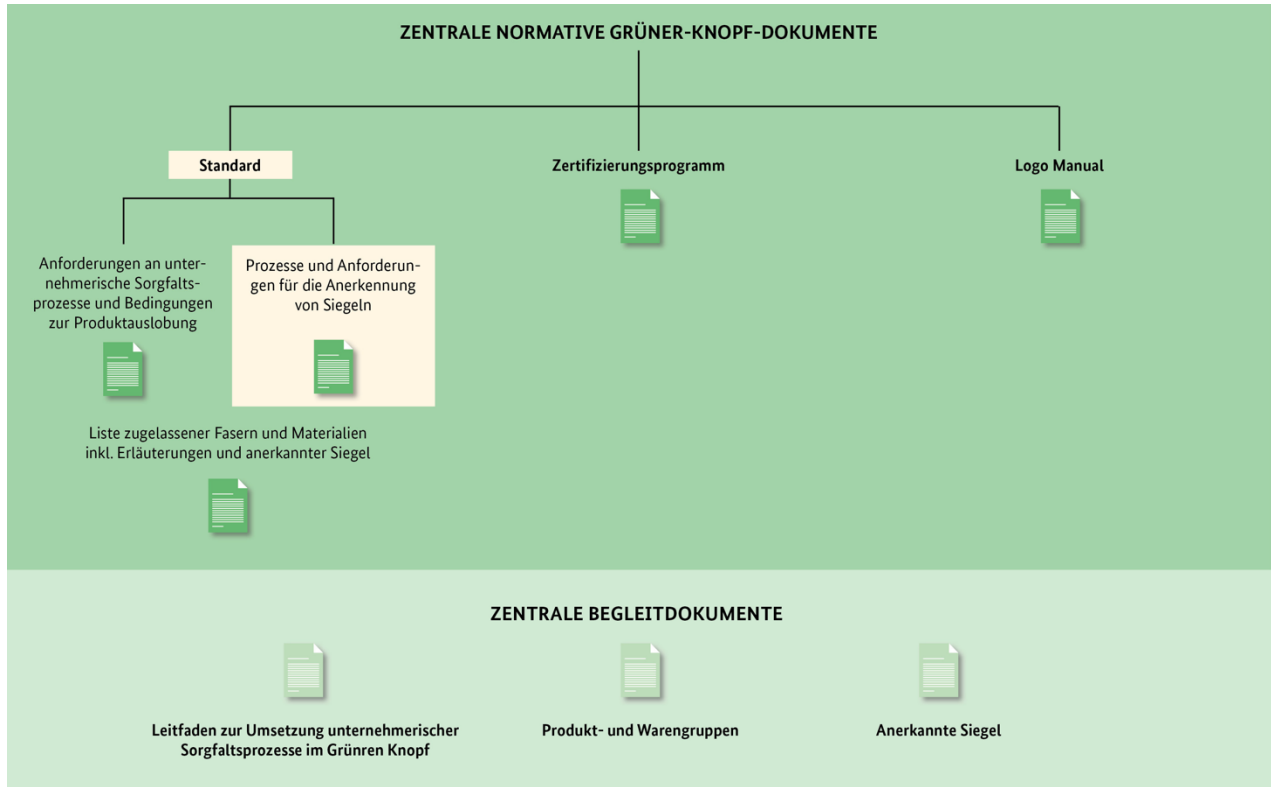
ZENTRALE NORMATIVE GRÜNER-KNOPF-DOKUMENTE

Standard

Zertifizierungsprogramm

Logo Manual

Anforderungen an unternehmerische Sorgfaltsprozesse und Bedingungen zur Produktauslobung

Prozesse und Anforderungen für die Anerkennung von Siegeln

Liste zugelassener Fasern und Materialien inkl. Erläuterungen und anerkannter Siegel

ZENTRALE BEGLEITDOKUMENTE

Leitfaden zur Umsetzung unternehmerischer Sorgfaltsprozesse im Grünren Knopf

Produkt- und Warengruppen

Anerkannte Siegel